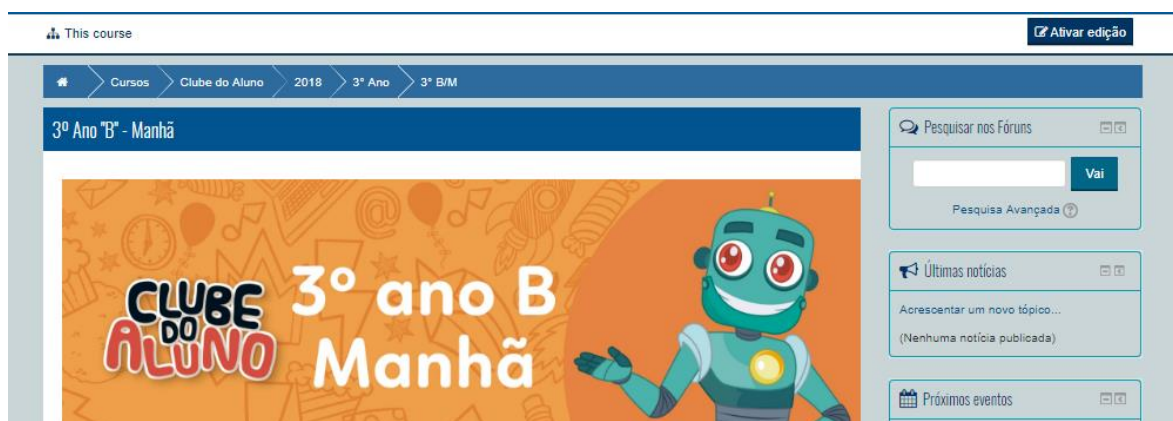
This course

Ativar edição

Cursos Clube do Aluno 2018 3° Ano 3° B/M

3º Ano "B" - Manhã

CLUBE DO ALUNO 3° ano B Manhã

Pesquisar nos Fóruns

Vai

Pesquisa Avançada

Últimas notícias

Acrescentar um novo tópico...

(Nenhuma notícia publicada)

Próximos eventos